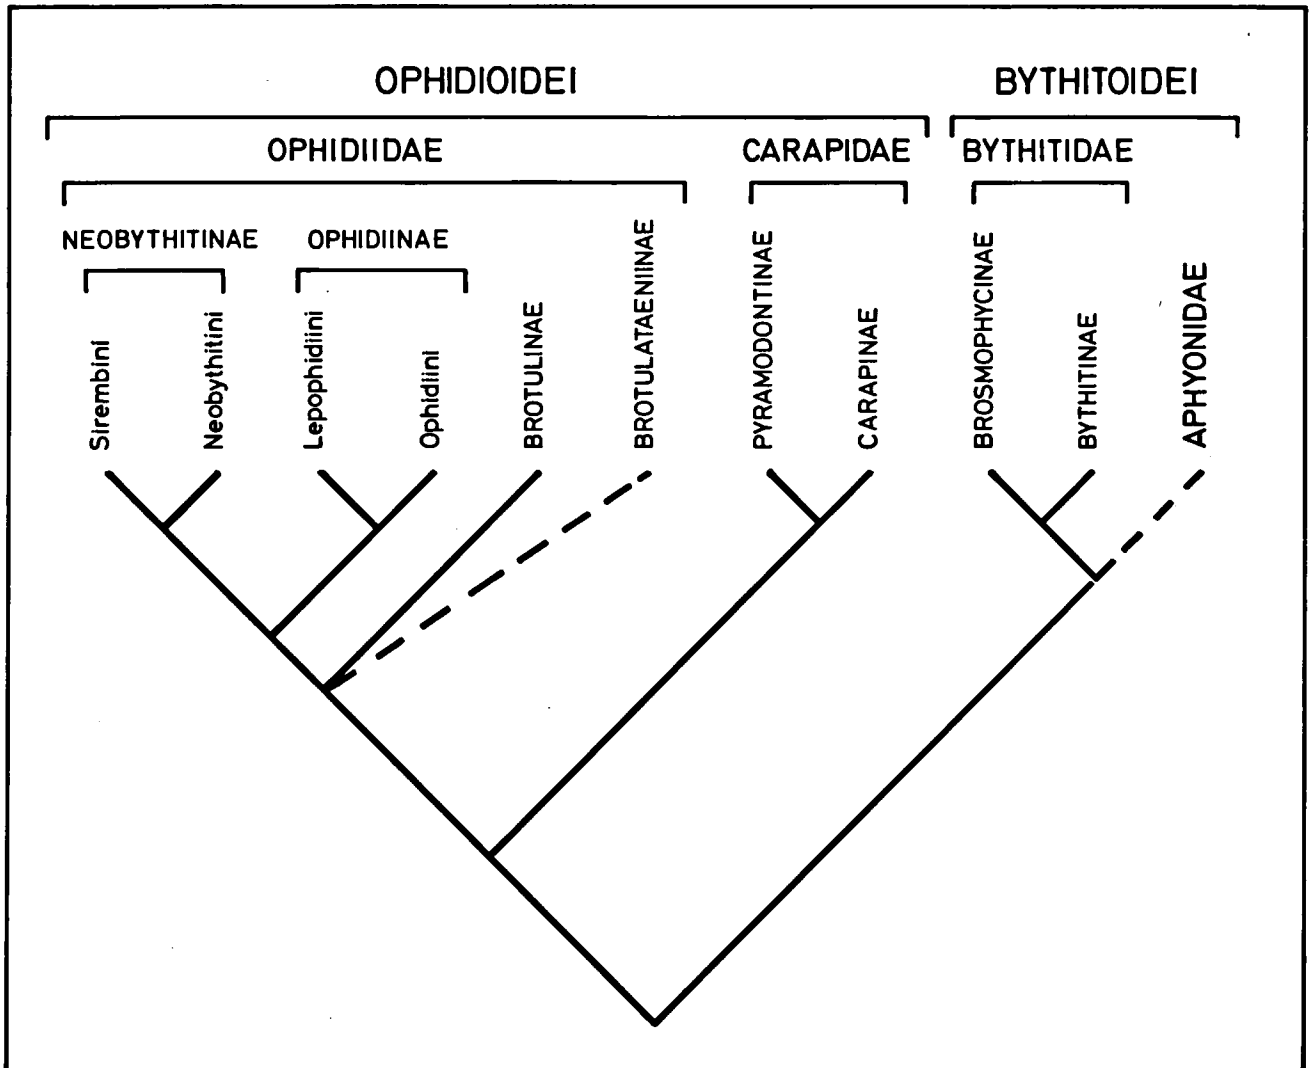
OPHIDIOIDEI
BYTHITOIDEI
OPHIDIIDAE
CARAPIDAE
BYTHITIDAE
NEOBYTHITINAE
OPHIDIINAE
BROTULATAENIINAE
PYRAMODONTINAE
BROSMOPHYCINAE
APHYONIDAE
Sirembini
Neobythitini
Lepophidiini
Ophidiini
BROTULINAE
CARAPINAE
BYTHITINAE